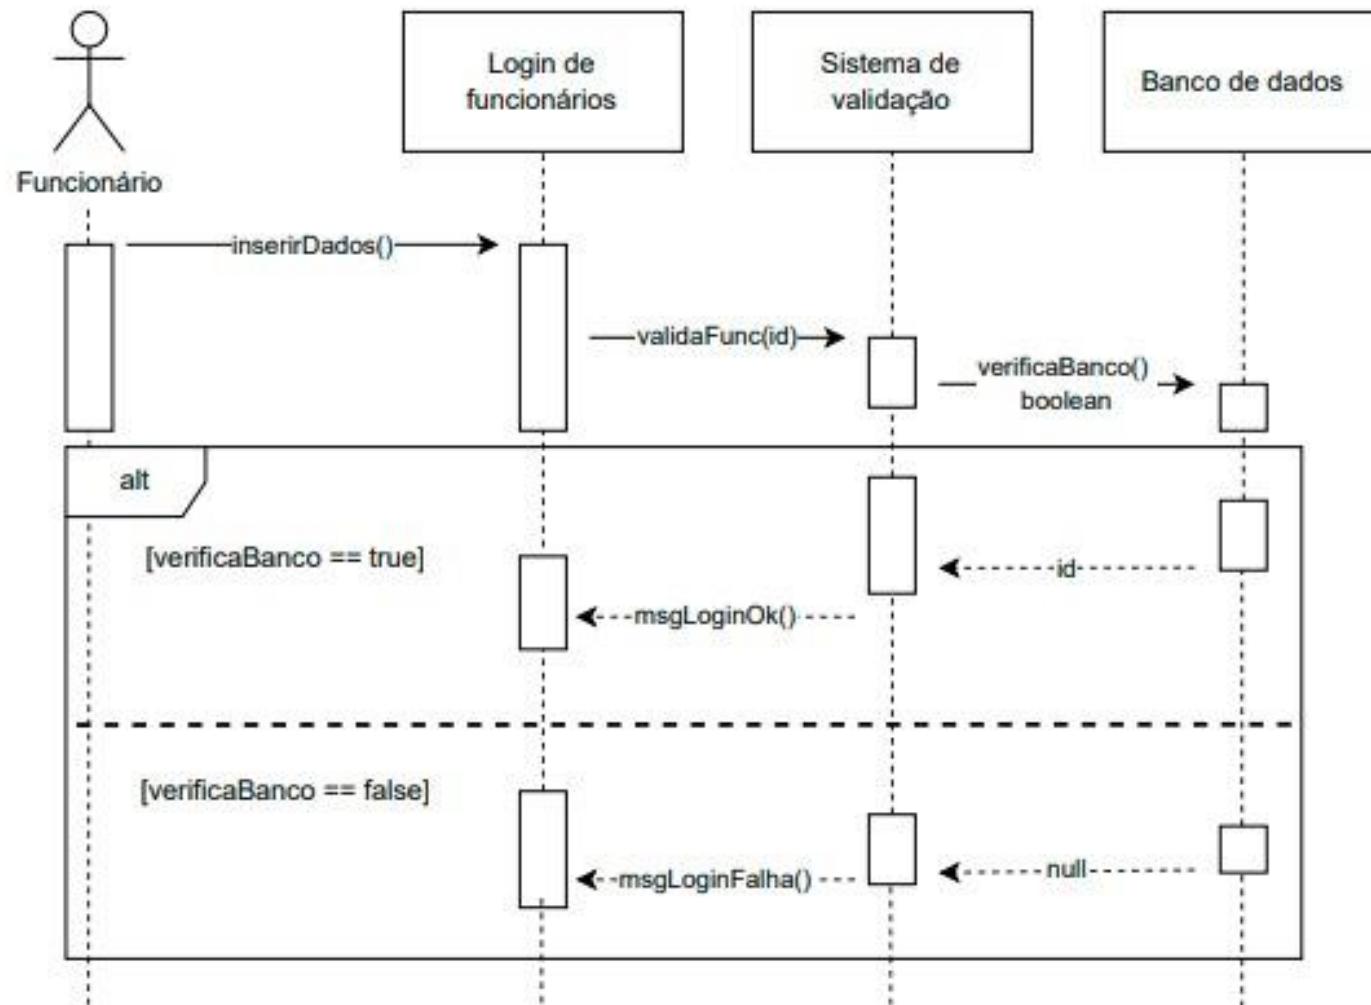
Funcionário

Login de funcionários

Sistema de validação

Banco de dados

inserirDados()

validaFunc(id)

verificaBanco() boolean

alt

[verificaBanco == true]

id

msgLoginOk()

[verificaBanco == false]

null

msgLoginFalha()